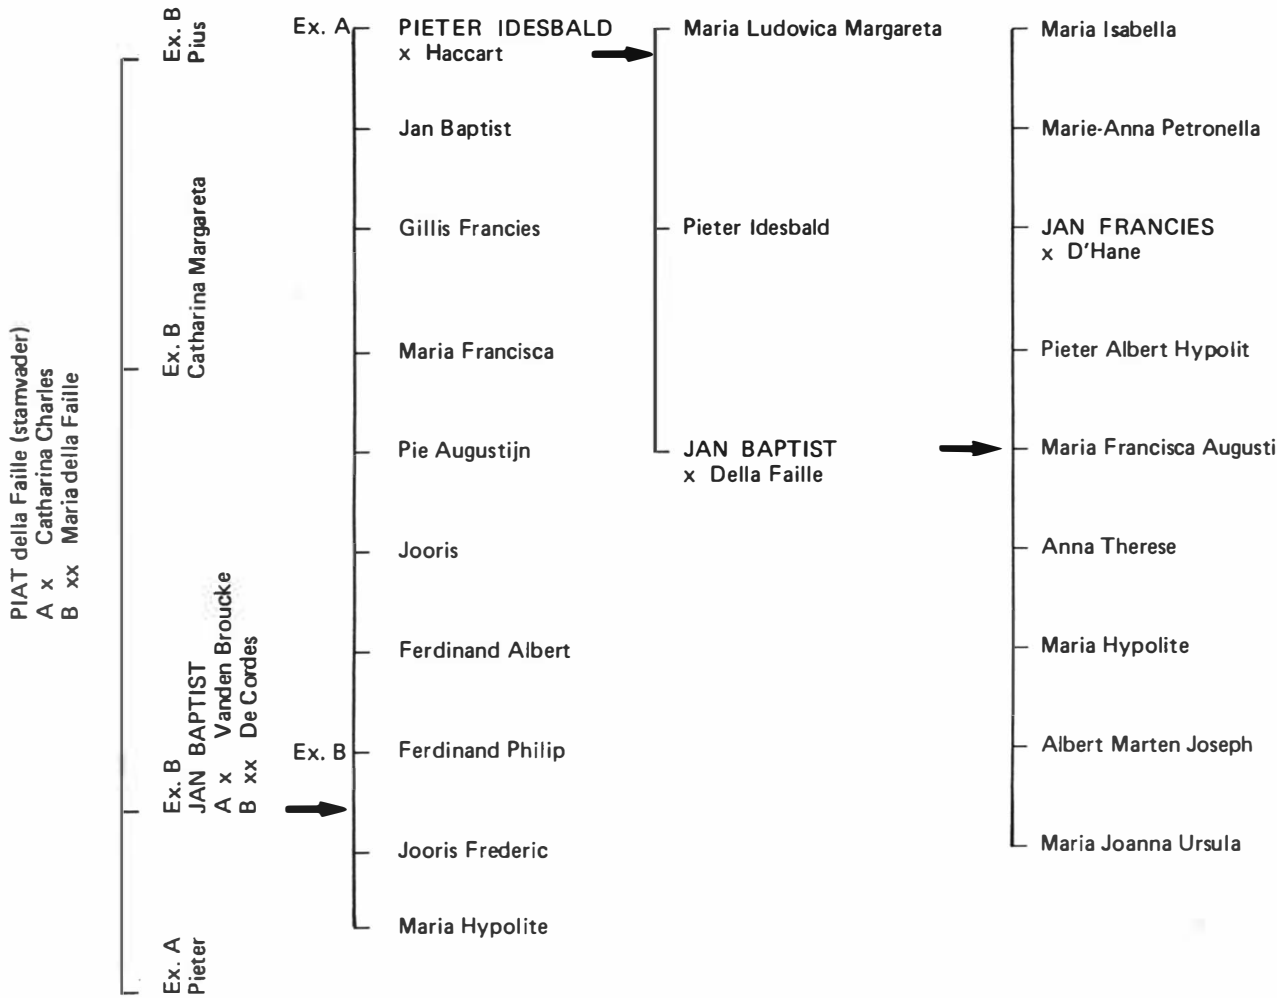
PIAT della Faille (stamvader)
A x Catharina Charles
B xx Maria della Faille

Ex. B
Pius

Ex. B
Catharina Margareta

Ex. B
JAN BAPTIST
A x Vanden Broucke
B xx De Cordes

Ex. A
Pieter

Ex. A PIETER IDESBALD
x Haccart

Jan Baptist

Gillis Francies

Maria Francisca

Pie Augustijn

Jooris

Ferdinand Albert

Ex. B Ferdinand Philip

Jooris Frederic

Maria Hypolite

Maria Ludovica Margareta

Pieter Idesbald

JAN BAPTIST
x Della Faille

Maria Isabella

Marie-Anna Petronella

JAN FRANCIES
x D'Hane

Pieter Albert Hypolit

Maria Francisca Augusti

Anna Therese

Maria Hypolite

Albert Marten Joseph

Maria Joanna Ursula